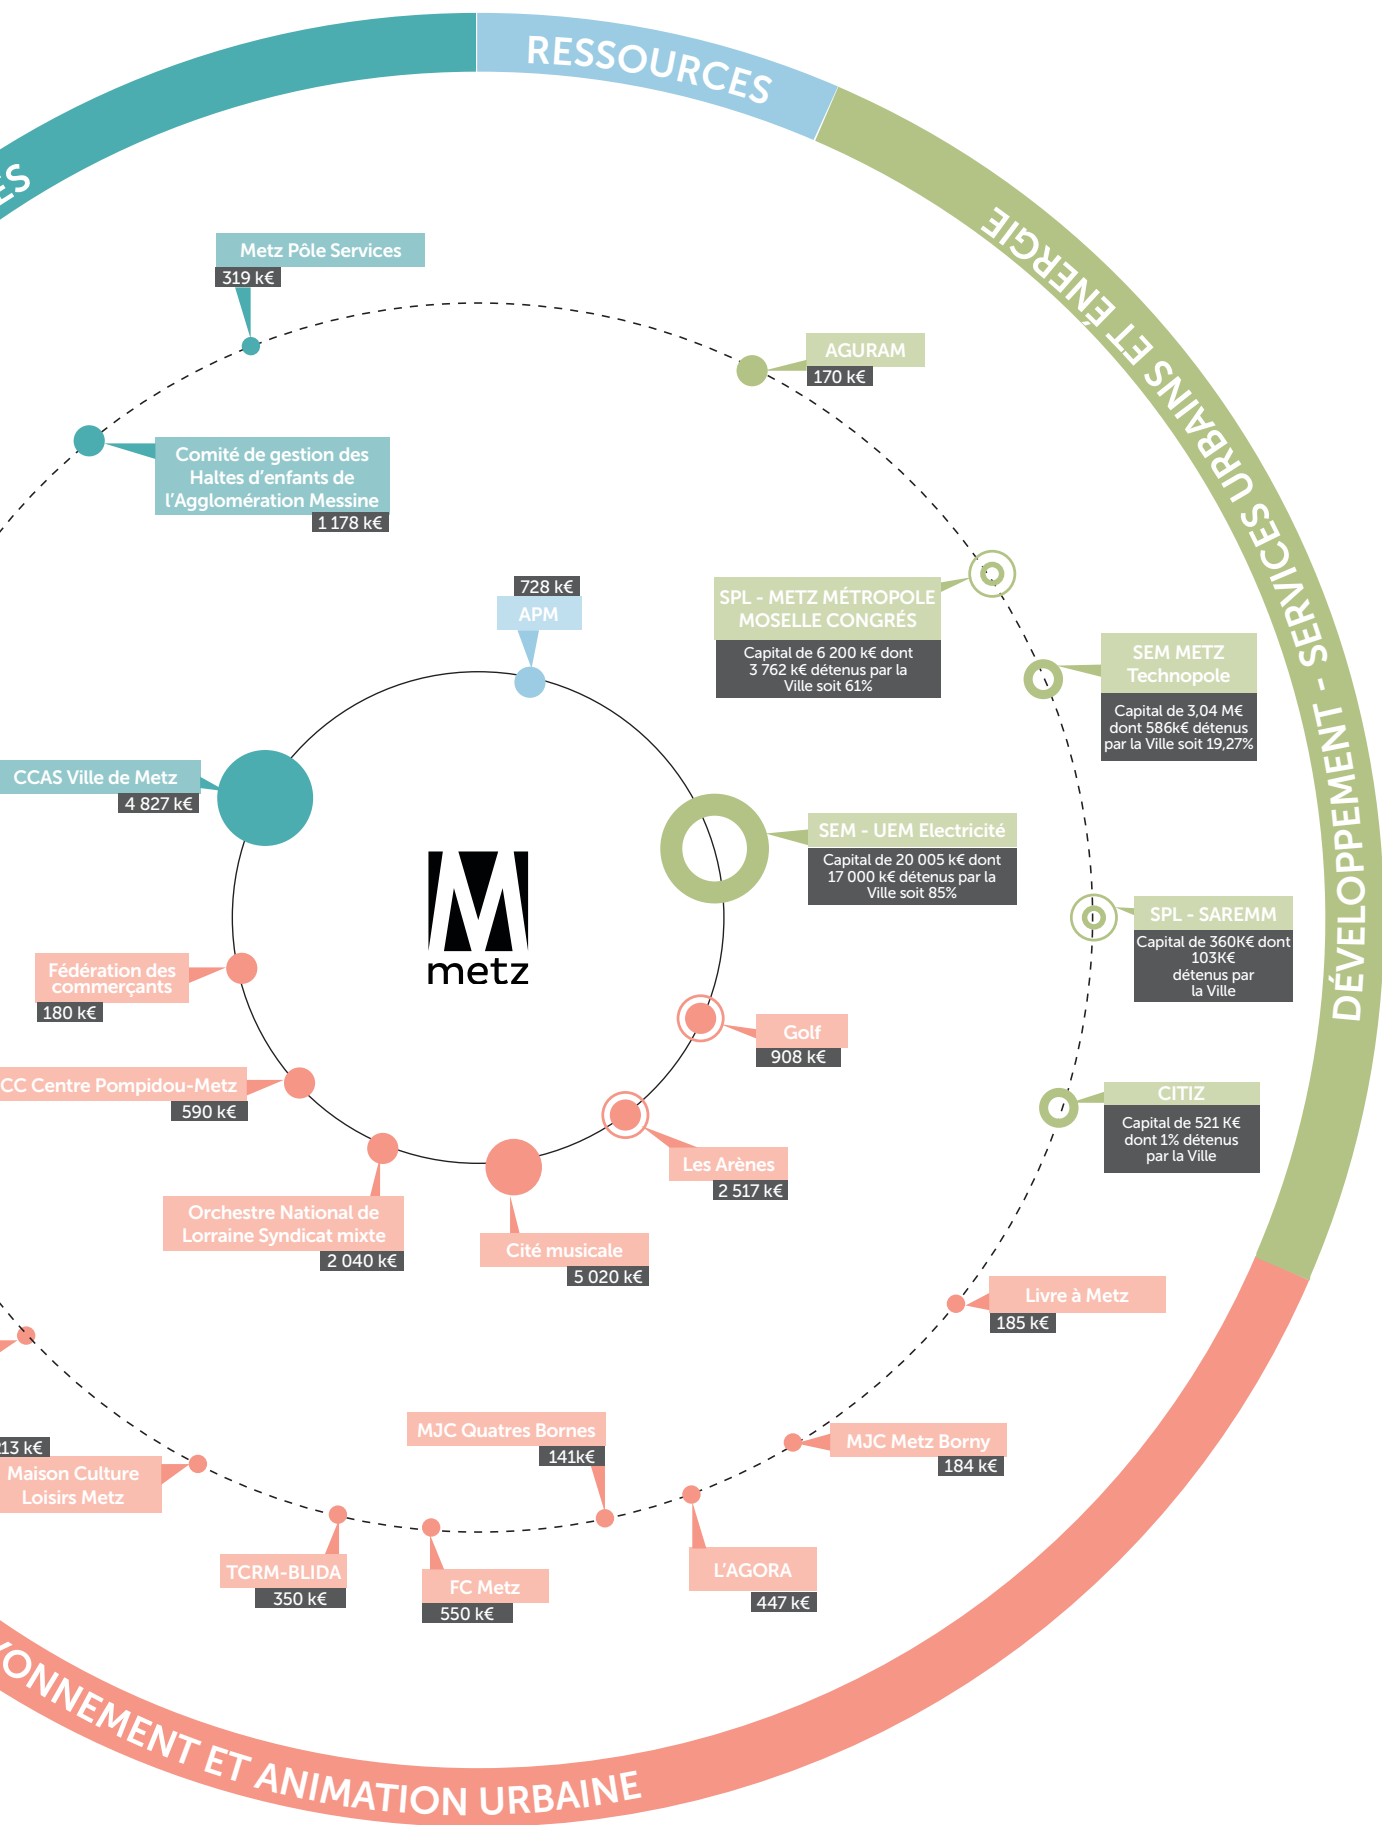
ES

RESSOURCES

DÉVELOPPEMENT - SERVICES URBAINS ET ÉNERGIE

Metz Pôle Services
319 k€

AGURAM
170 k€

Comité de gestion des Haltes d'enfants de l'Agglomération Messine
1 178 k€

728 k€
APM

SPL - METZ MÉTROPOLE MOSELLE CONGRÈS
Capital de 6 200 k€ dont 3 762 k€ détenus par la Ville soit 61%

SEM METZ Technopole
Capital de 3,04 M€ dont 586k€ détenus par la Ville soit 19,27%

CCAS Ville de Metz
4 827 k€

SEM - UEM Electricité
Capital de 20 005 k€ dont 17 000 k€ détenus par la Ville soit 85%

M
metz

SPL - SAREMM
Capital de 360K€ dont 103K€ détenus par la Ville

Fédération des commerçants
180 k€

Golf
908 k€

CC Centre Pompidou-Metz
590 k€

CITIZ
Capital de 521 K€ dont 1% détenus par la Ville

Les Arènes
2 517 k€

Orchestre National de Lorraine Syndicat mixte
2 040 k€

Cité musicale
5 020 k€

Livre à Metz
185 k€

MJC Quatres Bornes
141k€

MJC Metz Borny
184 k€

13 k€
Maison Culture Loisirs Metz

TCRM-BLIDA
350 k€

FC Metz
550 k€

L'AGORA
447 k€

ONNEMENT ET ANIMATION URBAINE